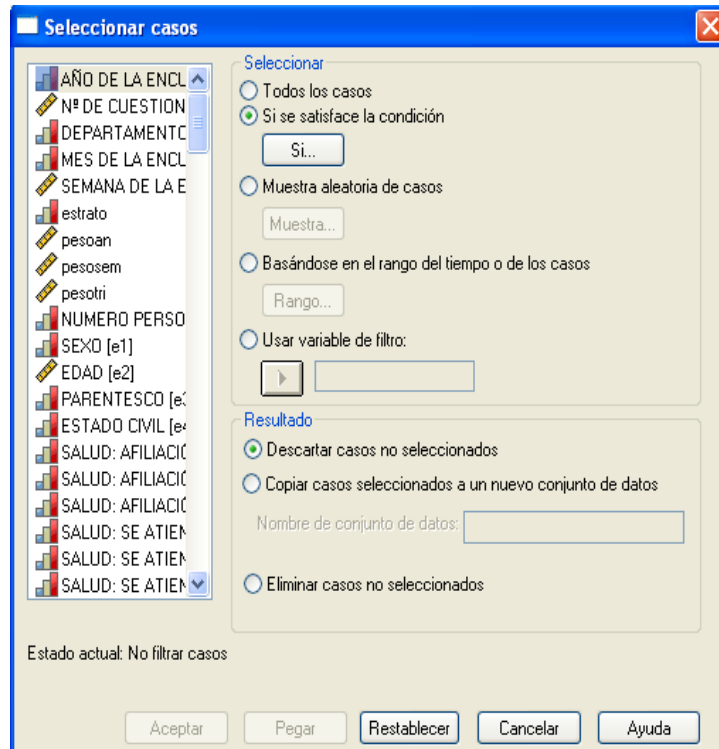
Seleccionar casos

AÑO DE LA ENCL
Nº DE CUESTION
DEPARTAMENTC
MES DE LA ENCL
SEMANA DE LA E
estrato
pesoan
pesosem
pesotri
NUMERO PERSO
SEXO [e1]
EDAD [e2]
PARENTESCO [e3
ESTADO CIVIL [e4
SALUD: AFILIACIÓ
SALUD: AFILIACIÓ
SALUD: AFILIACIÓ
SALUD: SE ATIEN
SALUD: SE ATIEN
SALUD: SE ATIEN

Seleccionar
Todos los casos
Si se satisface la condición
Si...
Muestra aleatoria de casos
Muestra...
Basándose en el rango del tiempo o de los casos
Rango...
Usar variable de filtro:

Resultado
Descartar casos no seleccionados
Copiar casos seleccionados a un nuevo conjunto de datos
Nombre de conjunto de datos:
Eliminar casos no seleccionados

Estado actual: No filtrar casos

Aceptar
Pegar
Restablecer
Cancelar
Ayuda